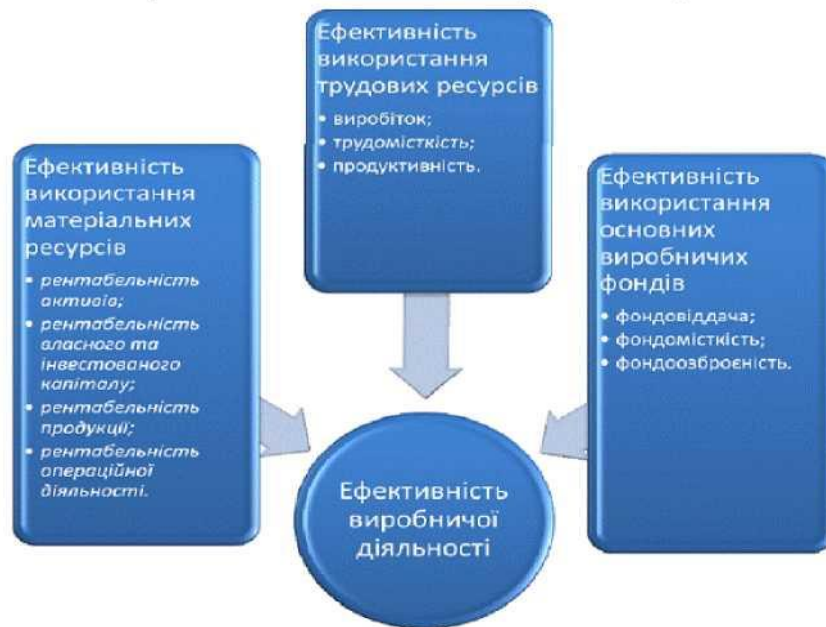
Ефективність використання трудових ресурсів

• виробіток;
• трудомісткість;
• продуктивність.

Ефективність використання матеріальних ресурсів

• рентабельність активів;
• рентабельність власного та інвестованого капіталу;
• рентабельність продукції;
• рентабельність операційної діяльності.

Ефективність використання основних виробничих фондів

• фондовіддача;
• фондомісткість;
• фондоозброєність.

Ефективність виробничої діяльності